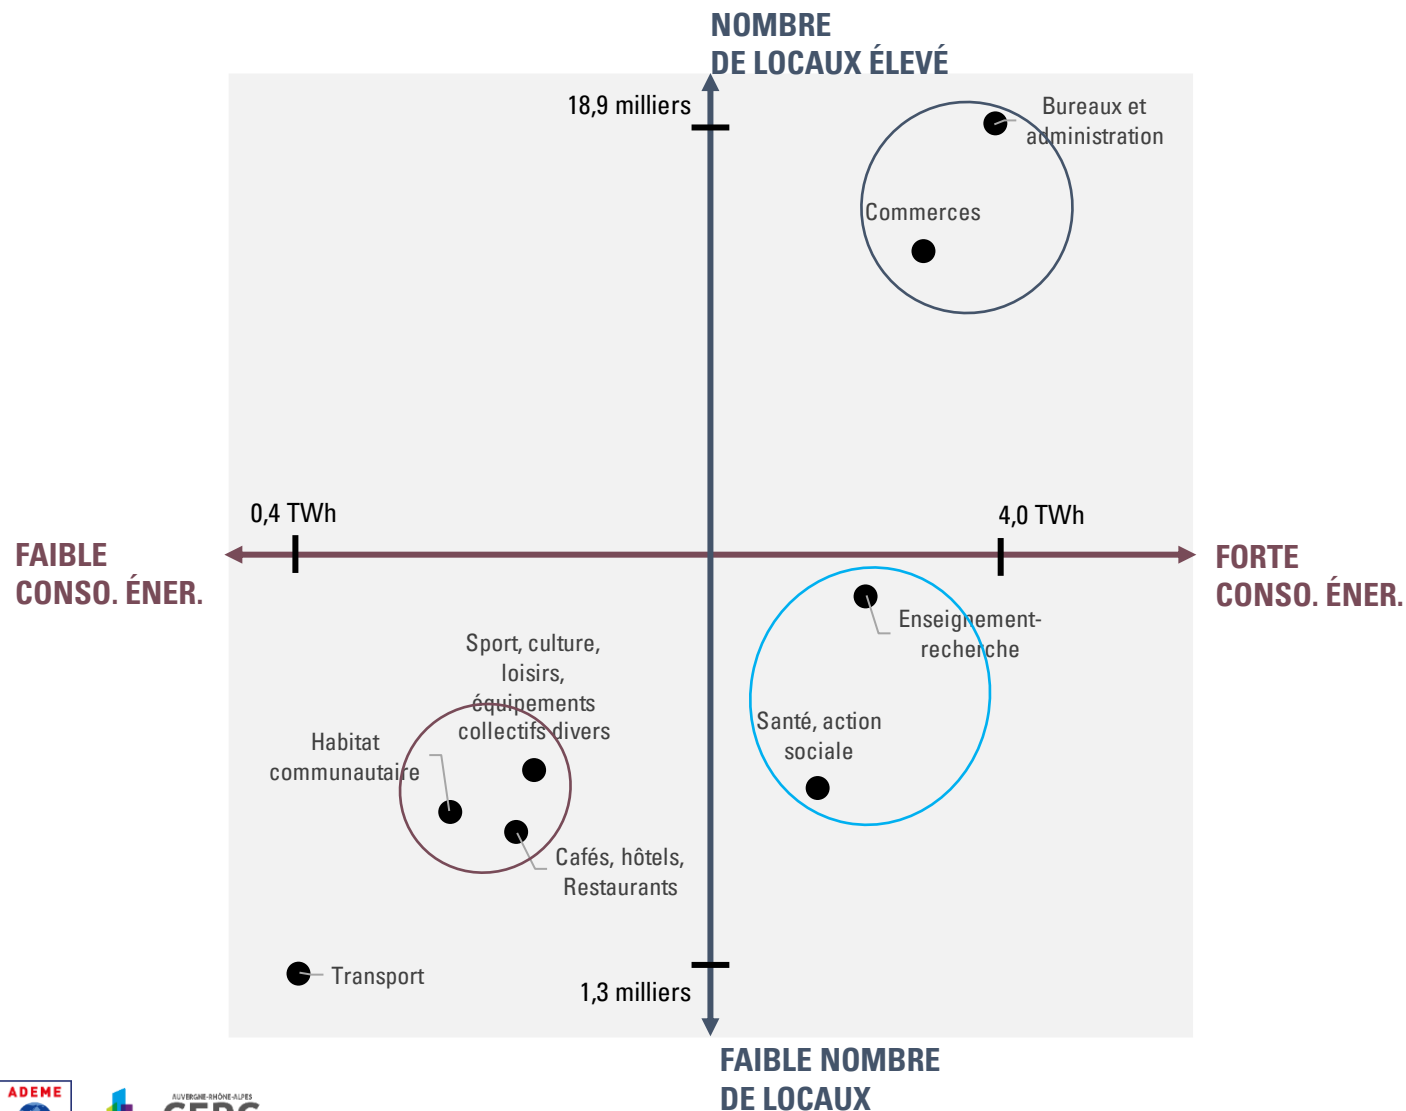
NOMBRE DE LOCAUX ÉLEVÉ

18,9 milliers

Bureaux et administration

Commerces

0,4 TWh

4,0 TWh

FAIBLE CONSO. ÉNER.

FORTE CONSO. ÉNER.

Enseignement-recherche

Sport, culture, loisirs, équipements collectifs divers

Habitat communautaire

Santé, action sociale

Cafés, hôtels, Restaurants

Transport

1,3 milliers

FAIBLE NOMBRE DE LOCAUX

ADEME

AUVERGNE-RHÔNE-ALPES
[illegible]